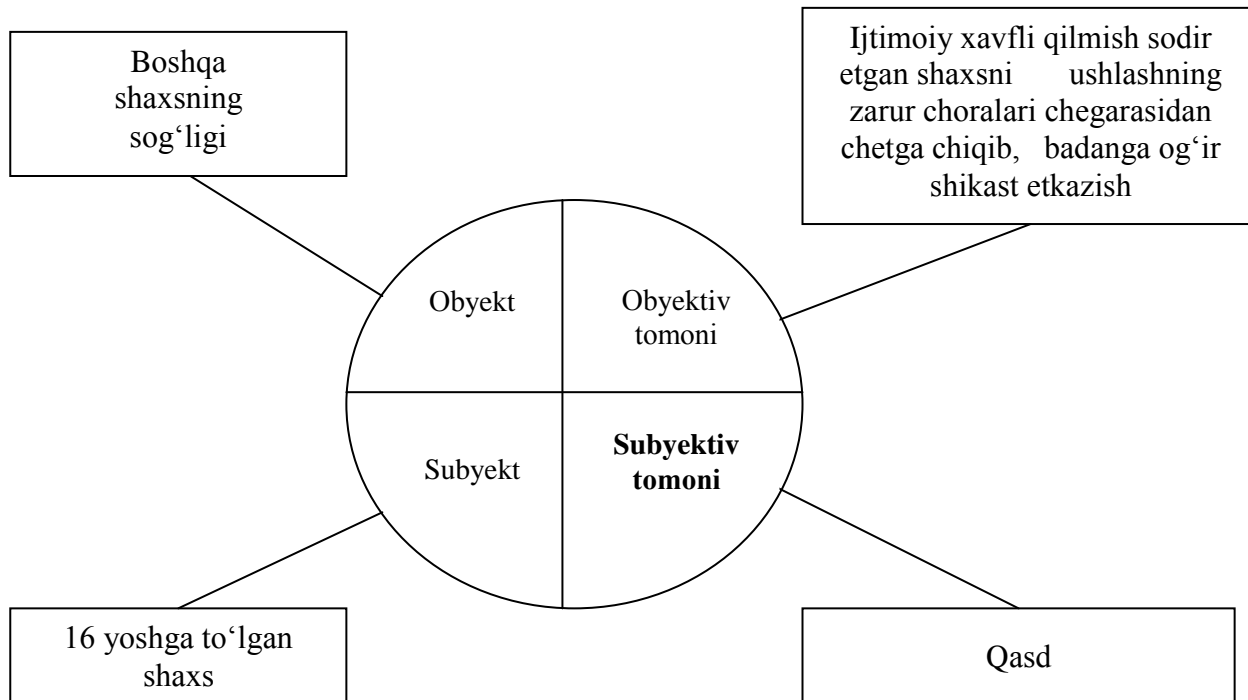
Boshqa shaxsning sog‘ligi

Ijtimoiy xavfli qilmish sodir etgan shaxsni ushlashning zarur choralari chegarasidan chetga chiqib, badanga og‘ir shikast etkazish

Obyekt

Obyektiv tomoni

Subyekt

**Subyektiv tomoni**

16 yoshga to‘lgan shaxs

Qasd